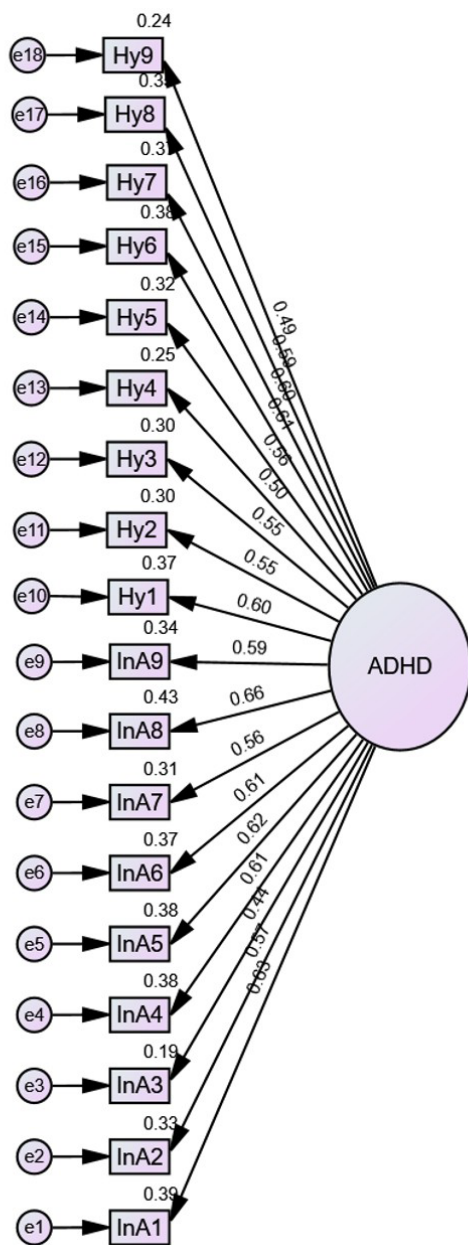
0.24
e18
Hy9
0.35
e17
Hy8
0.37
e16
Hy7
0.38
e15
Hy6
0.32
e14
Hy5
0.25
e13
Hy4
0.30
e12
Hy3
0.30
e11
Hy2
0.37
e10
Hy1
0.34
e9
InA9
0.43
e8
InA8
0.31
e7
InA7
0.37
e6
InA6
0.38
e5
InA5
0.38
e4
InA4
0.19
e3
InA3
0.33
e2
InA2
0.39
e1
InA1
0.49
0.59
0.60
0.61
0.56
0.50
0.55
0.55
0.60
0.59
0.66
0.56
0.61
0.62
0.61
0.44
0.57
0.63
ADHD